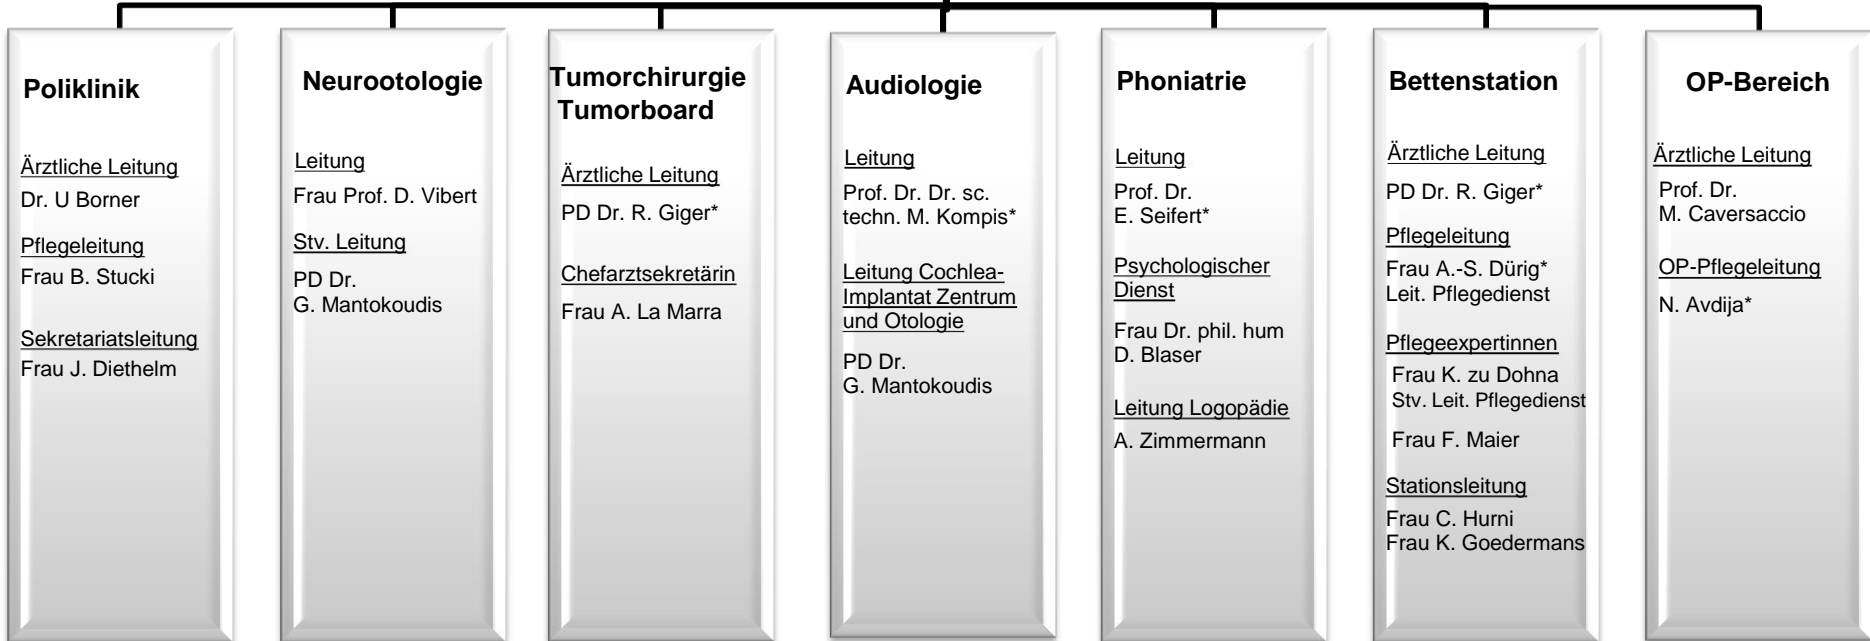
Poliklinik

Ärztliche Leitung
Dr. U Borner

Pflegeleitung
Frau B. Stucki

Sekretariatsleitung
Frau J. Diethelm

Neurootologie

Leitung
Frau Prof. D. Vibert

Stv. Leitung
PD Dr. G. Mantokoudis

Tumorchirurgie Tumorboard

Ärztliche Leitung
PD Dr. R. Giger*

Chefarztsekretärin
Frau A. La Marra

Audiologie

Leitung
Prof. Dr. Dr. sc. techn. M. Kompis*

Leitung Cochlea-Implantat Zentrum und Otologie
PD Dr. G. Mantokoudis

Phoniatrie

Leitung
Prof. Dr. E. Seifert*

Psychologischer Dienst
Frau Dr. phil. hum D. Blaser

Leitung Logopädie
A. Zimmermann

Bettenstation

Ärztliche Leitung
PD Dr. R. Giger*

Pflegeleitung
Frau A.-S. Dürig*
Leit. Pflegedienst

Pflegeexpertinnen
Frau K. zu Dohna
Stv. Leit. Pflegedienst
Frau F. Maier

Stationsleitung
Frau C. Hurni
Frau K. Goedermans

OP-Bereich

Ärztliche Leitung
Prof. Dr. M. Caversaccio

OP-Pflegeleitung
N. Avdija*